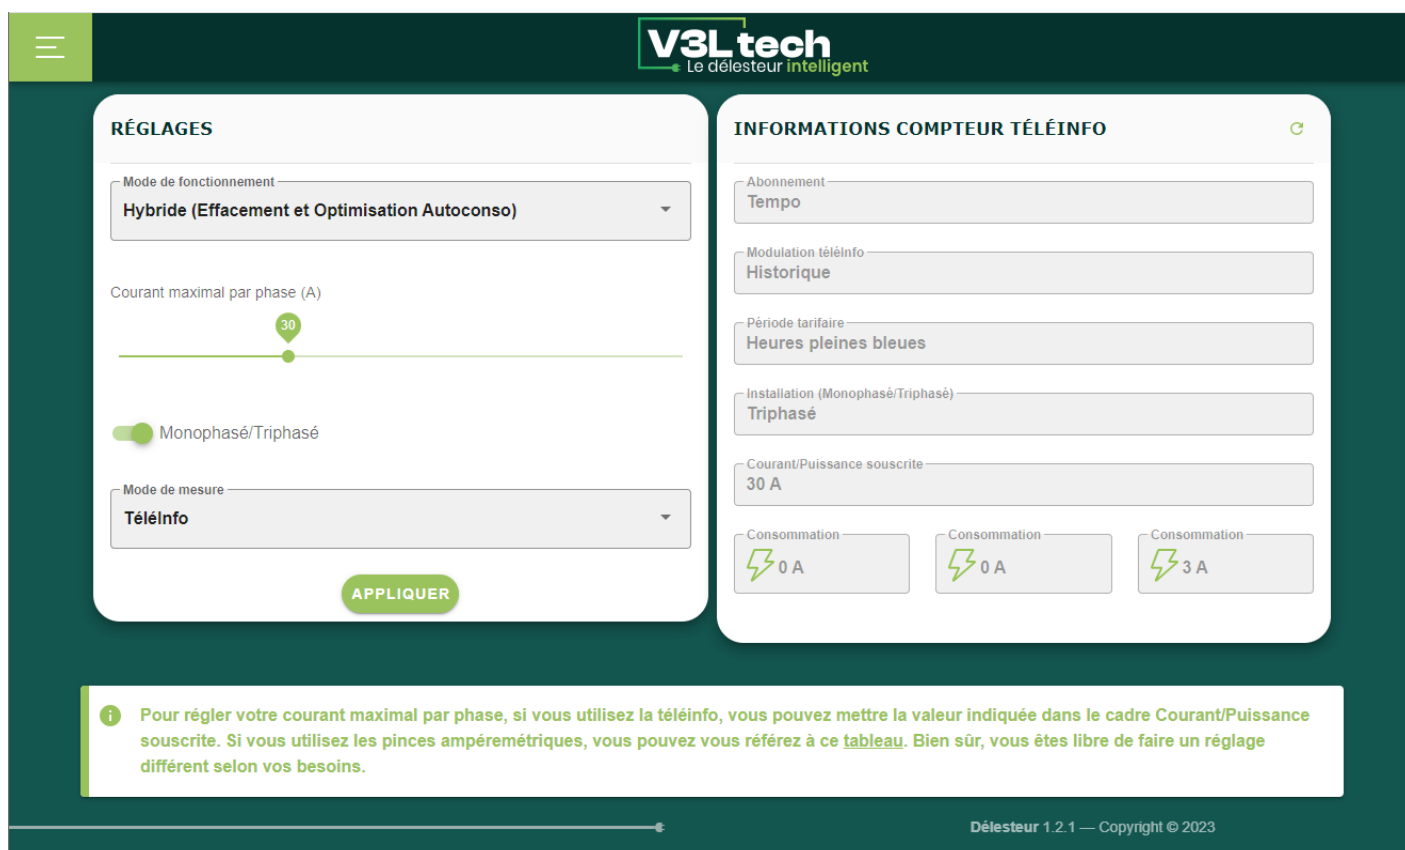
V3Ltech
Le délesteur intelligent

RÉGLAGES

Mode de fonctionnement
Hybride (Effacement et Optimisation Autoconso)

Courant maximal par phase (A)
30

Monophasé/Triphasé

Mode de mesure
TéléInfo

APPLIQUER

INFORMATIONS COMPTEUR TÉLÉINFO

Abonnement
Tempo

Modulation téléInfo
Historique

Période tarifaire
Heures pleines bleues

Installation (Monophasé/Triphasé)
Triphasé

Courant/Puissance souscrite
30 A

Consommation
0 A

Consommation
0 A

Consommation
3 A

Pour régler votre courant maximal par phase, si vous utilisez la téléinfo, vous pouvez mettre la valeur indiquée dans le cadre Courant/Puissance souscrite. Si vous utilisez les pinces ampéremétriques, vous pouvez vous référez à ce tableau. Bien sûr, vous êtes libre de faire un réglage différent selon vos besoins.

Délesteur 1.2.1 — Copyright © 2023